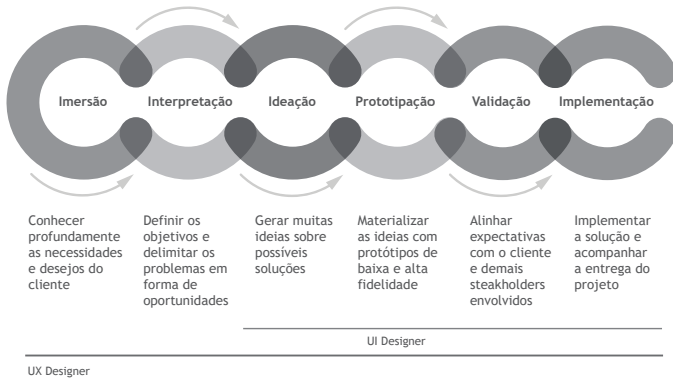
Imersão

Interpretação

Ideação

Prototipação

Validação

Implementação

Conhecer profundamente as necessidades e desejos do cliente

Definir os objetivos e delimitar os problemas em forma de oportunidades

Gerar muitas ideias sobre possíveis soluções

Materializar as ideias com protótipos de baixa e alta fidelidade

Alinhar expectativas com o cliente e demais steakholders envolvidos

Implementar a solução e acompanhar a entrega do projeto

UI Designer

UX Designer